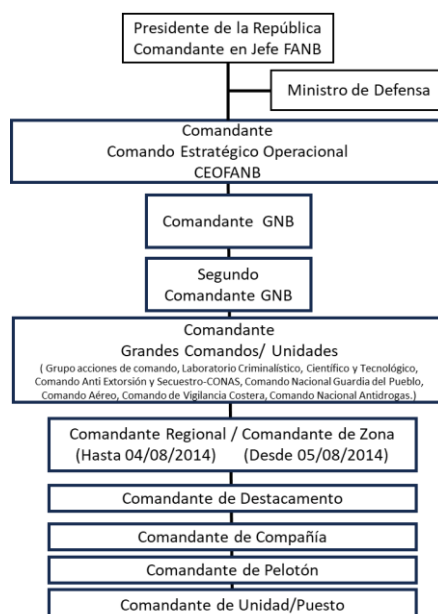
Presidente de la República
Comandante en Jefe FANB

Ministro de Defensa

Comandante
Comando Estratégico Operacional
CEOFANB

Comandante GNB

Segundo
Comandante GNB

Comandante
Grandes Comandos/ Unidades
( Grupo acciones de comando, Laboratorio Criminalístico, Científico y Tecnológico, Comando Anti Extorsión y Secuestro-CONAS, Comando Nacional Guardia del Pueblo, Comando Aéreo, Comando de Vigilancia Costera, Comando Nacional Antidrogas.)

Comandante Regional / Comandante de Zona
(Hasta 04/08/2014) (Desde 05/08/2014)

Comandante de Destacamento

Comandante de Compañía

Comandante de Pelotón

Comandante de Unidad/Puesto